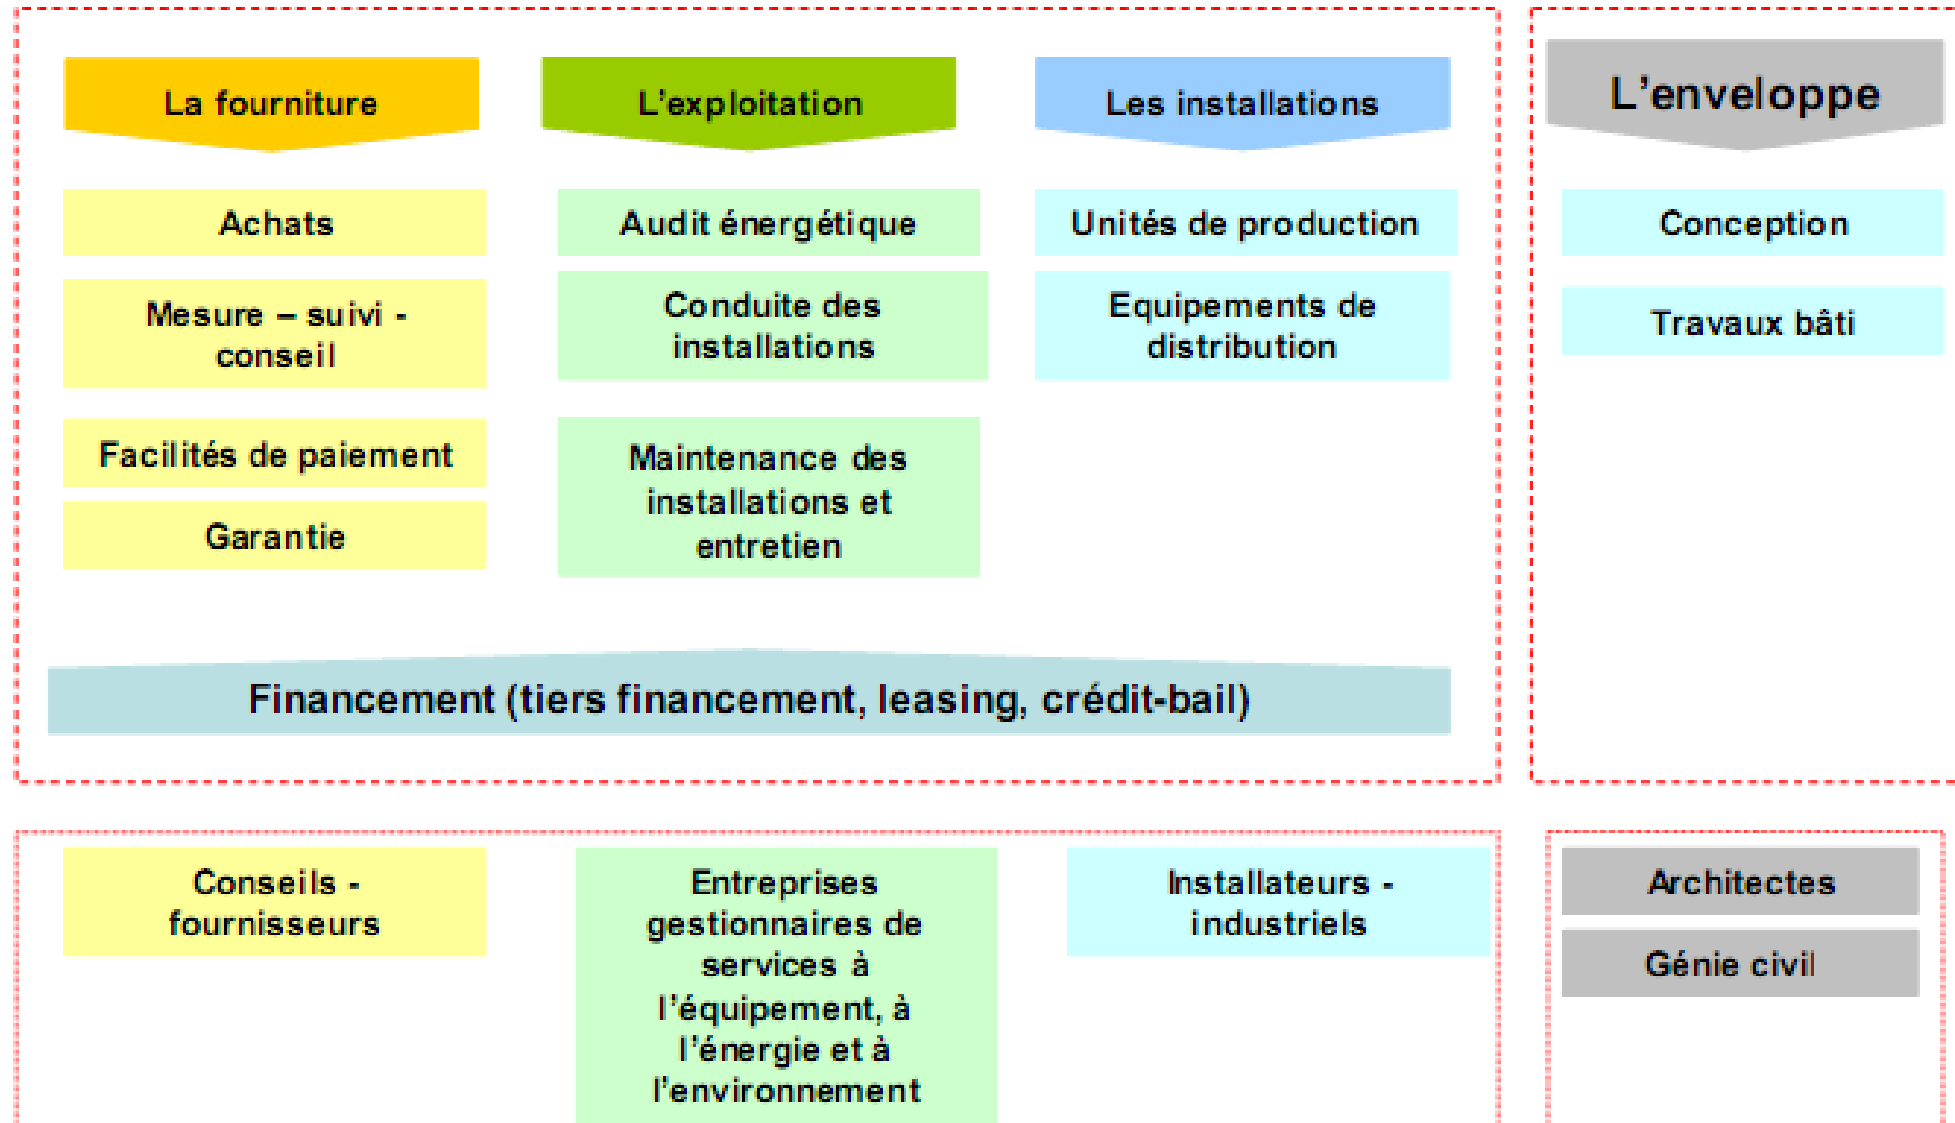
La fourniture

Achats

Mesure – suivi - conseil

Facilités de paiement

Garantie

L'exploitation

Audit énergétique

Conduite des installations

Maintenance des installations et entretien

Les installations

Unités de production

Equipements de distribution

L'enveloppe

Conception

Travaux bâti

Financement (tiers financement, leasing, crédit-bail)

Conseils - fournisseurs

Entreprises gestionnaires de services à l'équipement, à l'énergie et à l'environnement

Installateurs - industriels

Architectes

Génie civil